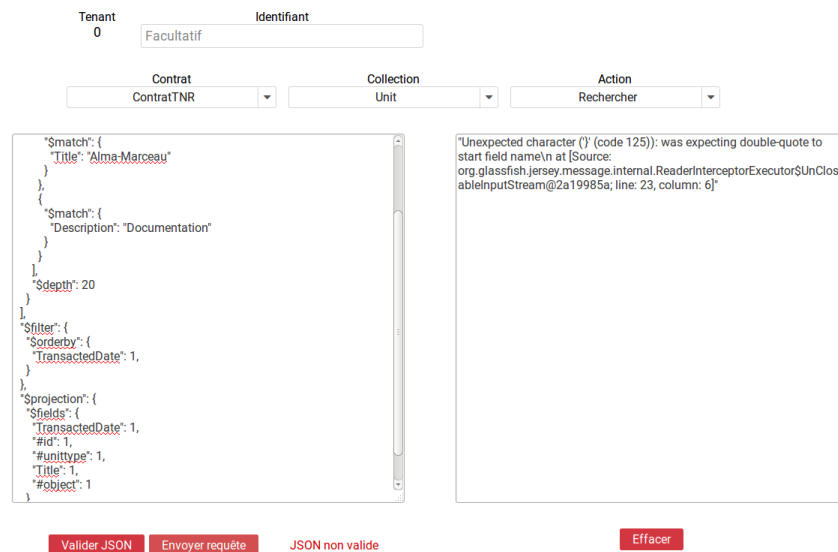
Tenant
0

Identifiant
Facultatif

Contrat
ContratTNR

Collection
Unit

Action
Rechercher

"$match": {
"Title": "Alma-Marceau"
}
},
{
"$match": {
"Description": "Documentation"
}
}
],
"$depth": 20
}
],
"$filter": {
"$orderby": {
"TransactedDate": 1,
}
},
"$projection": {
"$fields": {
"TransactedDate": 1,
"#id": 1,
"#unittype": 1,
"Title": 1,
"#object": 1
}

"Unexpected character ('}' (code 125)): was expecting double-quote to start field name\n at [Source: org.glassfish.jersey.message.internal.ReaderInterceptorExecutor$UnCloseableInputStream@2a19985a; line: 23, column: 6]"

Valider JSON
Envoyer requête
JSON non valide
Effacer